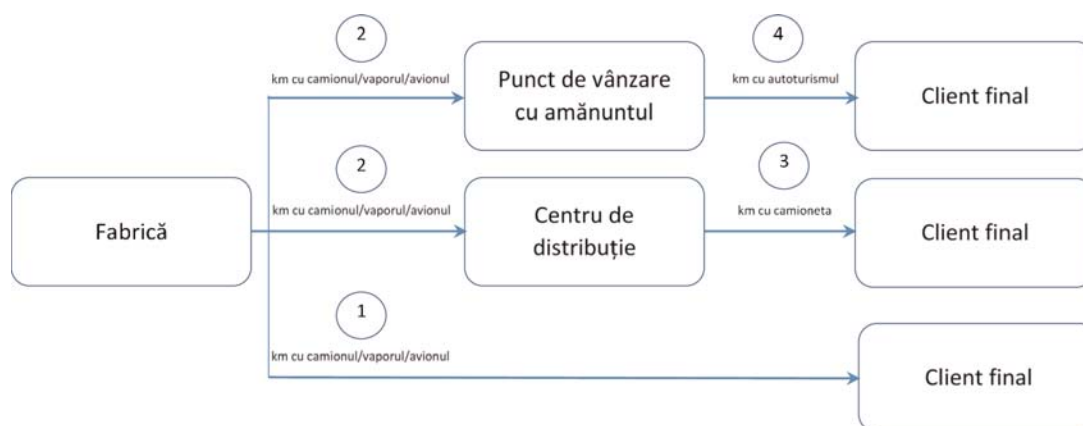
2

km cu camionul/vaporul/avionul

Punct de vânzare cu amănuntul

4

km cu autoturismul

Client final

Fabrică

2

km cu camionul/vaporul/avionul

Centru de distribuție

3

km cu camioneta

Client final

1

km cu camionul/vaporul/avionul

Client final